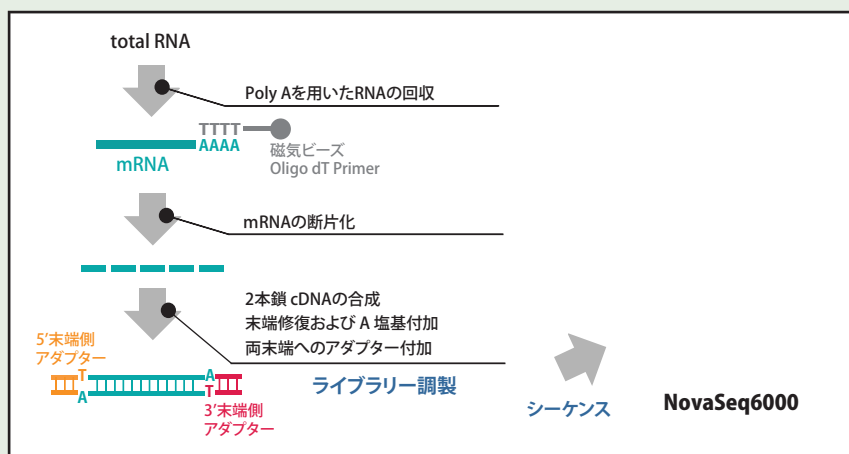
total RNA

Poly Aを用いたRNAの回収

TTTT
AAAA
mRNA
磁気ビーズ
Oligo dT Primer

mRNAの断片化

2本鎖 cDNAの合成
末端修復および A 塩基付加
両末端へのアダプター付加

5'末端側
アダプター
T
A
A
T
3'末端側
アダプター

ライブラリー調製

シーケンス

NovaSeq6000